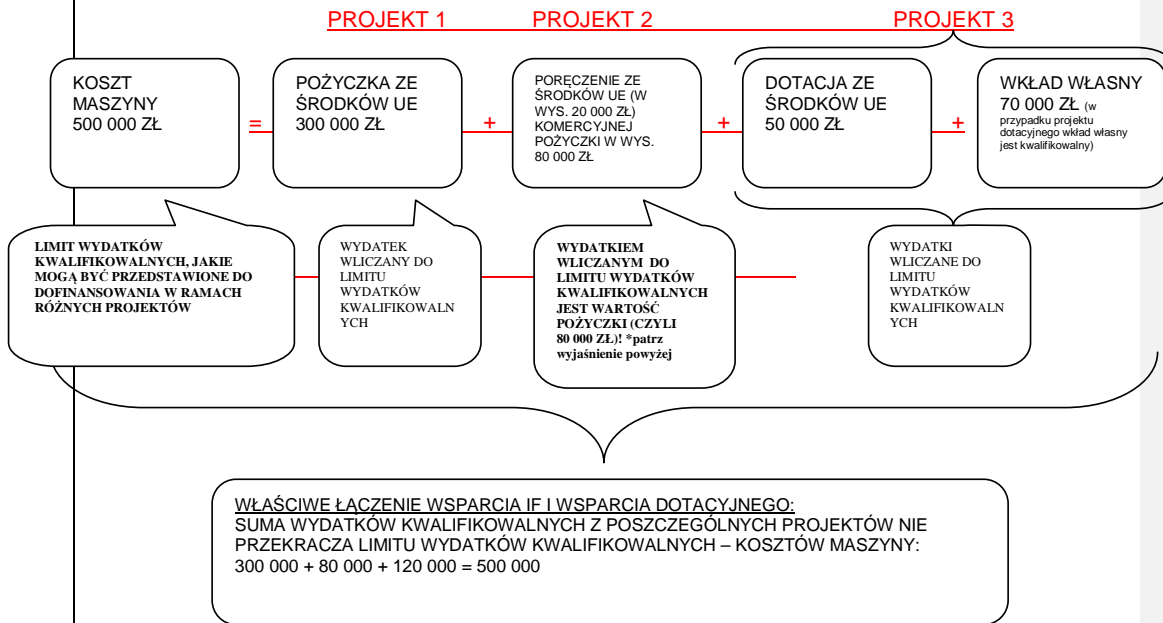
PROJEKT 1 PROJEKT 2 PROJEKT 3

KOSZT MASZYNY 500 000 ZŁ

=

POŻYCZKA ZE ŚRODKÓW UE 300 000 ZŁ

+

PORĘCZENIE ZE ŚRODKÓW UE (W WYS. 20 000 ZŁ) KOMERCYJNEJ POŻYCZKI W WYS. 80 000 ZŁ

+

DOTACJA ZE ŚRODKÓW UE 50 000 ZŁ

+

WKŁAD WŁASNY 70 000 ZŁ (w przypadku projektu dotacyjnego wkład własny jest kwalifikowalny)

LIMIT WYDATKÓW KWALIFIKOWALNYCH, JAKIE MOGĄ BYĆ PRZEDSTAWIONE DO DOFINANSOWANIA W RAMACH RÓŻNYCH PROJEKTÓW

WYDATEK WLICZANY DO LIMITU WYDATKÓW KWALIFIKOWALNYCH

WYDATKIEM WLICZANYM DO LIMITU WYDATKÓW KWALIFIKOWALNYCH JEST WARTOŚĆ POŻYCZKI (CZYLI 80 000 ZŁ)! *patrz wyjaśnienie powyżej

WYDATKI WLICZANE DO LIMITU WYDATKÓW KWALIFIKOWALNYCH

WŁAŚCIWE ŁĄCZENIE WSPARCIA IF I WSPARCIA DOTACYJNEGO:
SUMA WYDATKÓW KWALIFIKOWALNYCH Z POSZCZEGÓLNYCH PROJEKTÓW NIE PRZEKRACZA LIMITU WYDATKÓW KWALIFIKOWALNYCH – KOSZTÓW MASZYNY:
300 000 + 80 000 + 120 000 = 500 000